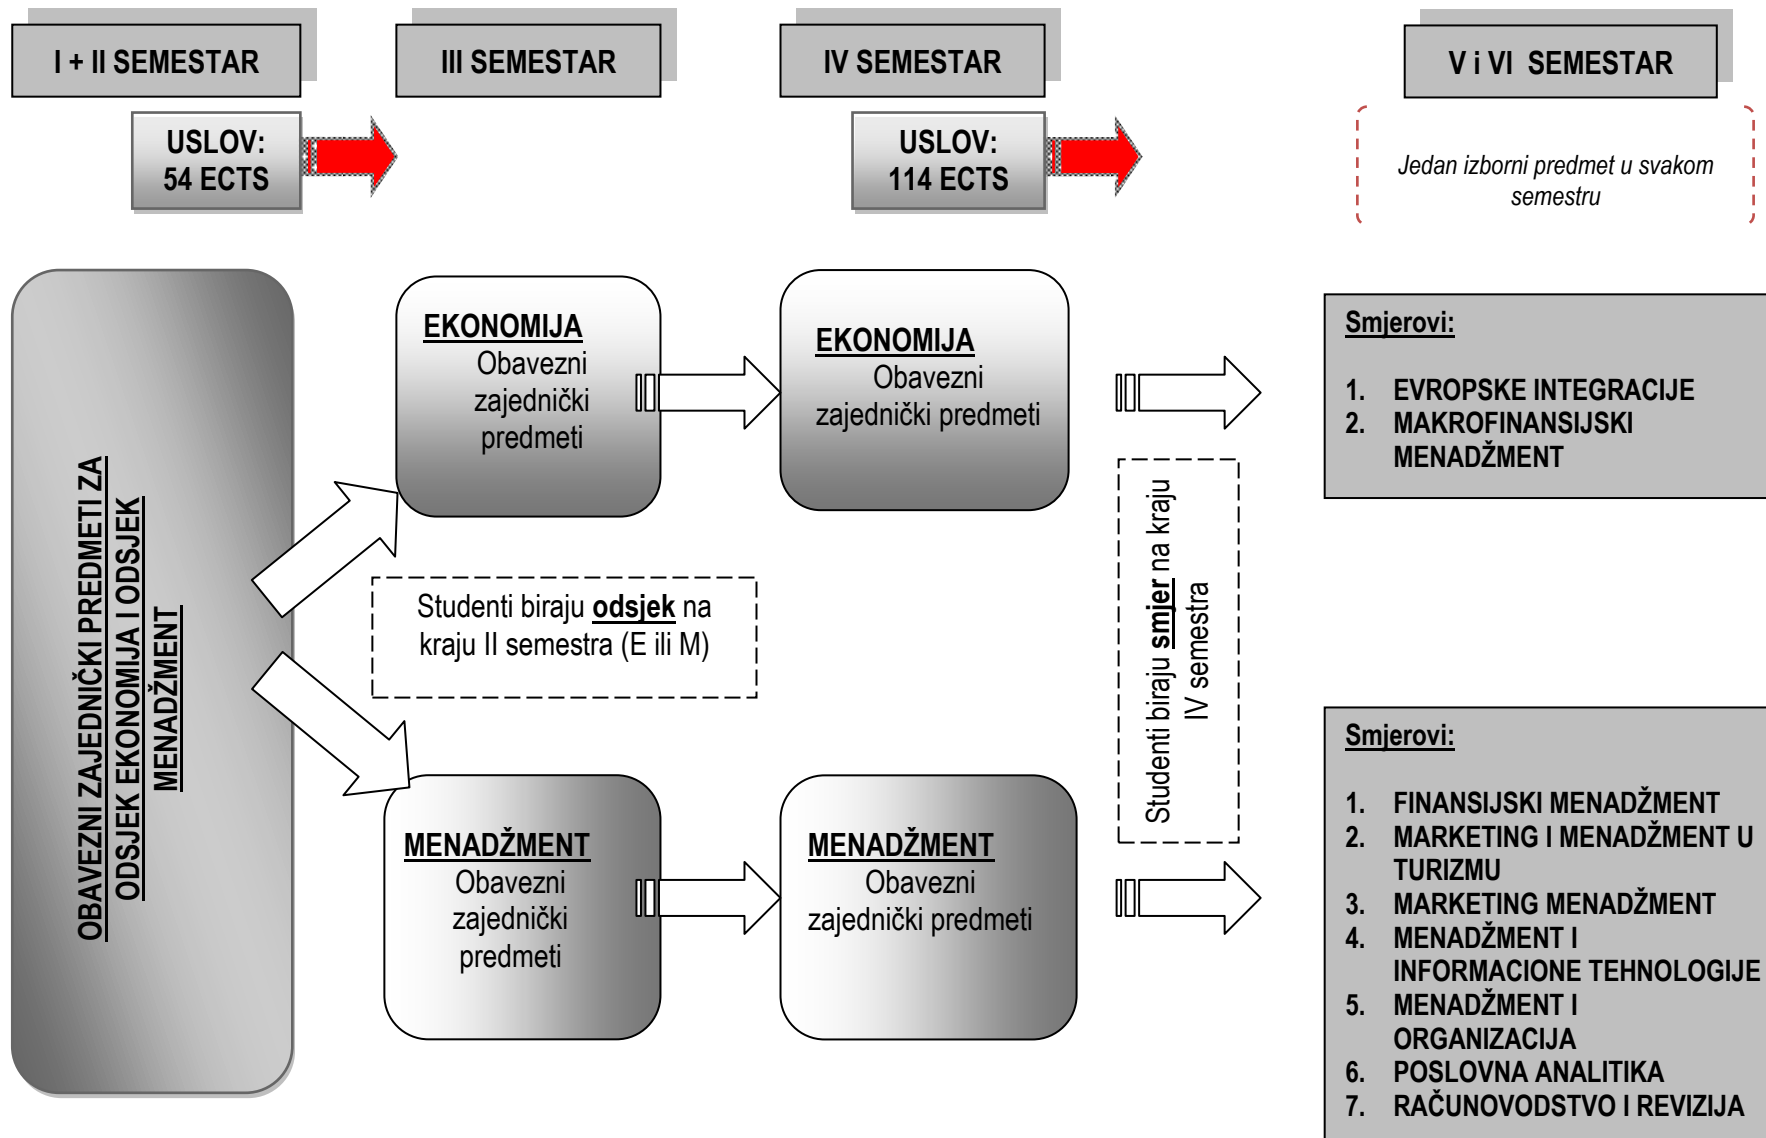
I + II SEMESTAR

III SEMESTAR

IV SEMESTAR

V i VI SEMESTAR

USLOV: 54 ECTS

USLOV: 114 ECTS

Jedan izborni predmet u svakom semestru

OBAVEZNI ZAJEDNIČKI PREDMETI ZA ODSJEK EKONOMIJA I ODSJEK MENADŽMENT

EKONOMIJA
Obavezni zajednički predmeti

EKONOMIJA
Obavezni zajednički predmeti

Studenti biraju **odsjek** na kraju II semestra (E ili M)

Studenti biraju **smjer** na kraju IV semestra

MENADŽMENT
Obavezni zajednički predmeti

MENADŽMENT
Obavezni zajednički predmeti

Smjerovi:

1. EVROPSKE INTEGRACIJE
2. MAKROFINANSIJSKI MENADŽMENT

Smjerovi:

1. FINANSIJSKI MENADŽMENT
2. MARKETING I MENADŽMENT U TURIZMU
3. MARKETING MENADŽMENT
4. MENADŽMENT I INFORMACIONE TEHNOLOGIJE
5. MENADŽMENT I ORGANIZACIJA
6. POSLOVNA ANALITIKA
7. RAČUNOVODSTVO I REVIZIJA